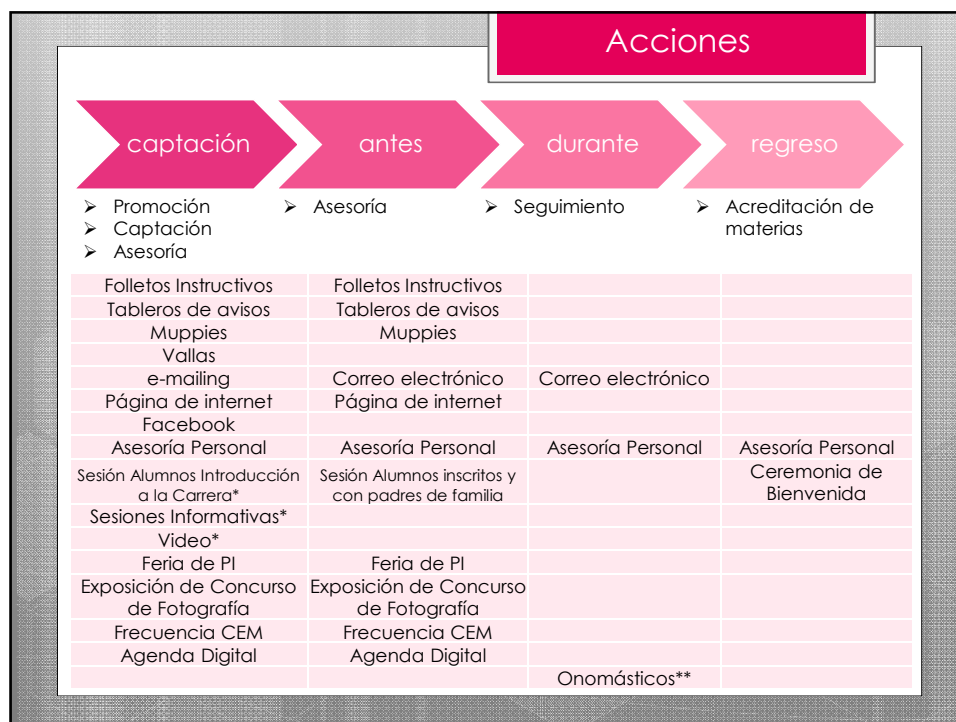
Acciones

captación
antes
durante
regreso

➢ Promoción
➢ Captación
➢ Asesoría

➢ Asesoría

➢ Seguimiento

➢ Acreditación de materias

| | | | |
|---|---|---|---|
| Folletos Instructivos | Folletos Instructivos | | |
| Tableros de avisos | Tableros de avisos | | |
| Muppies | Muppies | | |
| Vallas | | | |
| e-mailing | Correo electrónico | Correo electrónico | |
| Página de internet | Página de internet | | |
| Facebook | | | |
| Asesoría Personal | Asesoría Personal | Asesoría Personal | Asesoría Personal |
| Sesión Alumnos Introducción a la Carrera* | Sesión Alumnos inscritos y con padres de familia | | Ceremonia de Bienvenida |
| Sesiones Informativas* | | | |
| Video* | | | |
| Feria de PI | Feria de PI | | |
| Exposición de Concurso de Fotografía | Exposición de Concurso de Fotografía | | |
| Frecuencia CEM | Frecuencia CEM | | |
| Agenda Digital | Agenda Digital | | |
| | | Onomásticos** | |